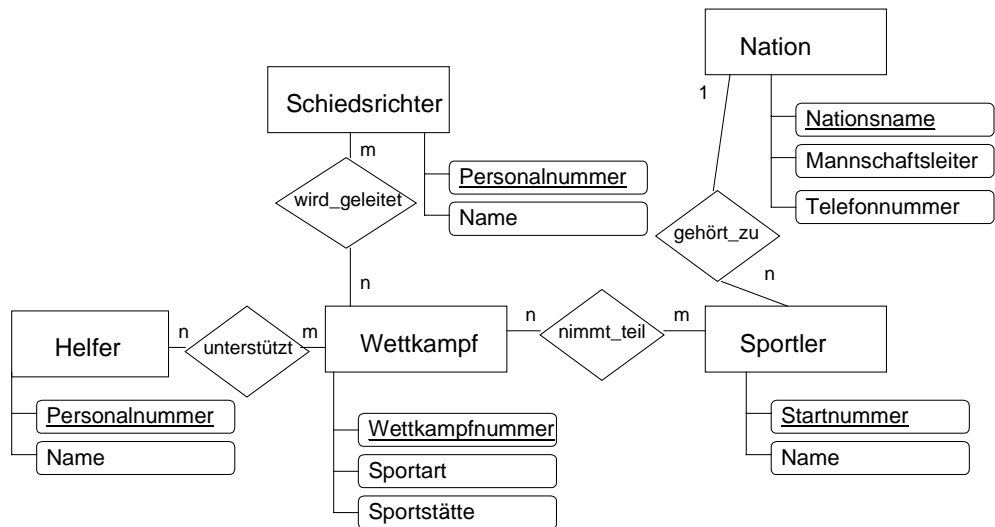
Nation

1

Nationsname

Mannschaftsleiter

Telefonnummer

Schiedsrichter

m

Personalnummer

wird_geleitet

Name

gehört_zu

n

n

Helfer

n

unterstützt

m

Wettkampf

n

nimmt_teil

m

Sportler

Personalnummer

Name

Wettkampfnummer

Sportart

Sportstätte

Startnummer

Name